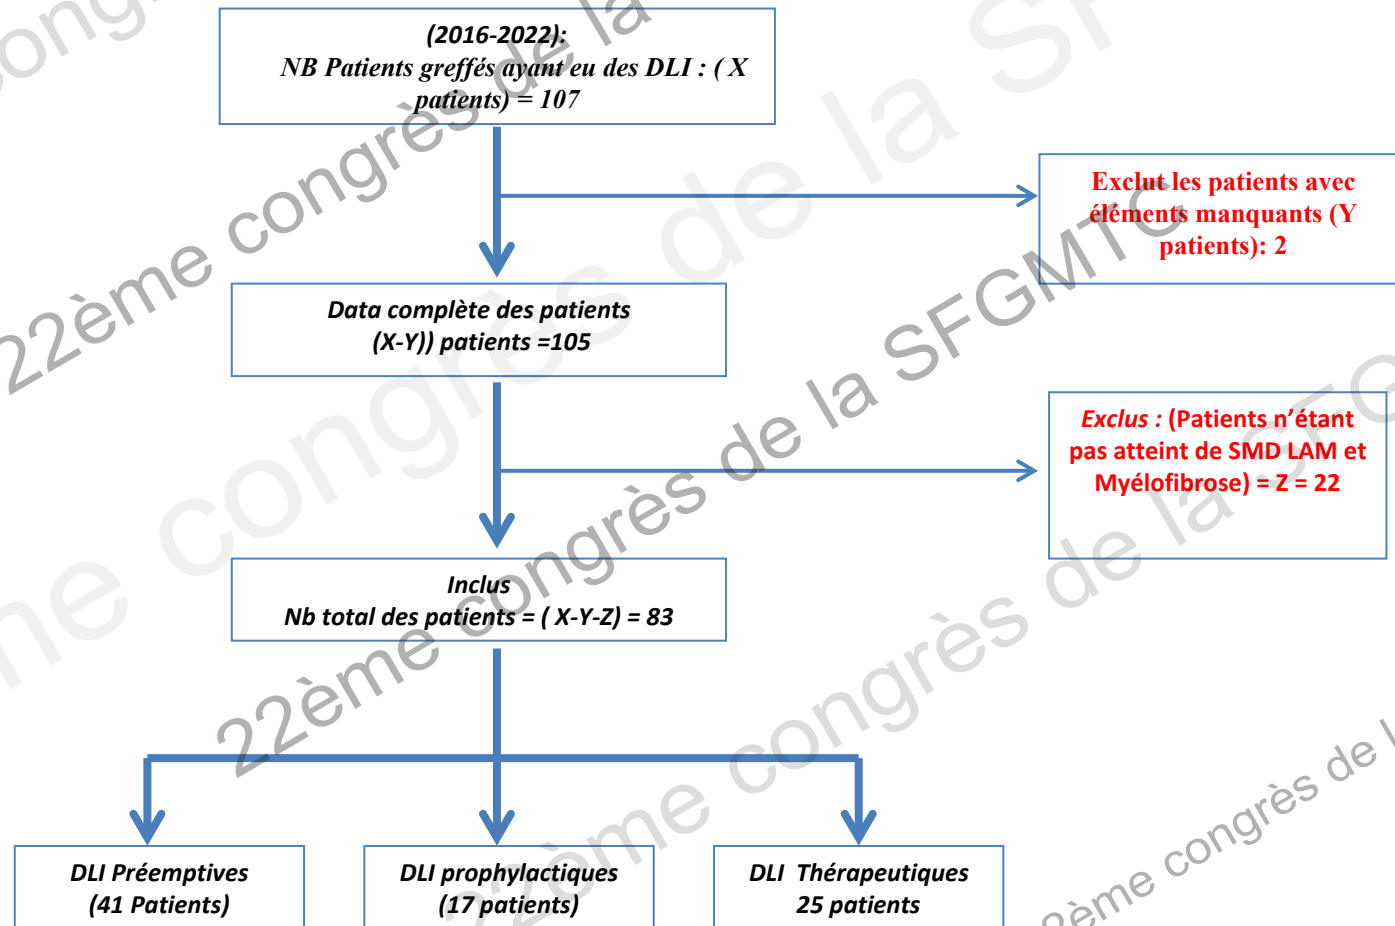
(2016-2022):
NB Patients greffés ayant eu des DLI : ( X patients) = 107

Exclut les patients avec éléments manquants (Y patients): 2

Data complète des patients
(X-Y)) patients =105

Exclus : (Patients n'étant pas atteint de SMD LAM et Myélofibrose) = Z = 22

Inclus
Nb total des patients = ( X-Y-Z) = 83

DLI Préemptives
(41 Patients)

DLI prophylactiques
(17 patients)

DLI Thérapeutiques
25 patients

22ème congrès de la SFGMTC
22ème congrès de la SFGMTC
22ème congrès de la SFGMTC
22ème congrès de la SFGMTC
22ème congrès de la SFGMTC